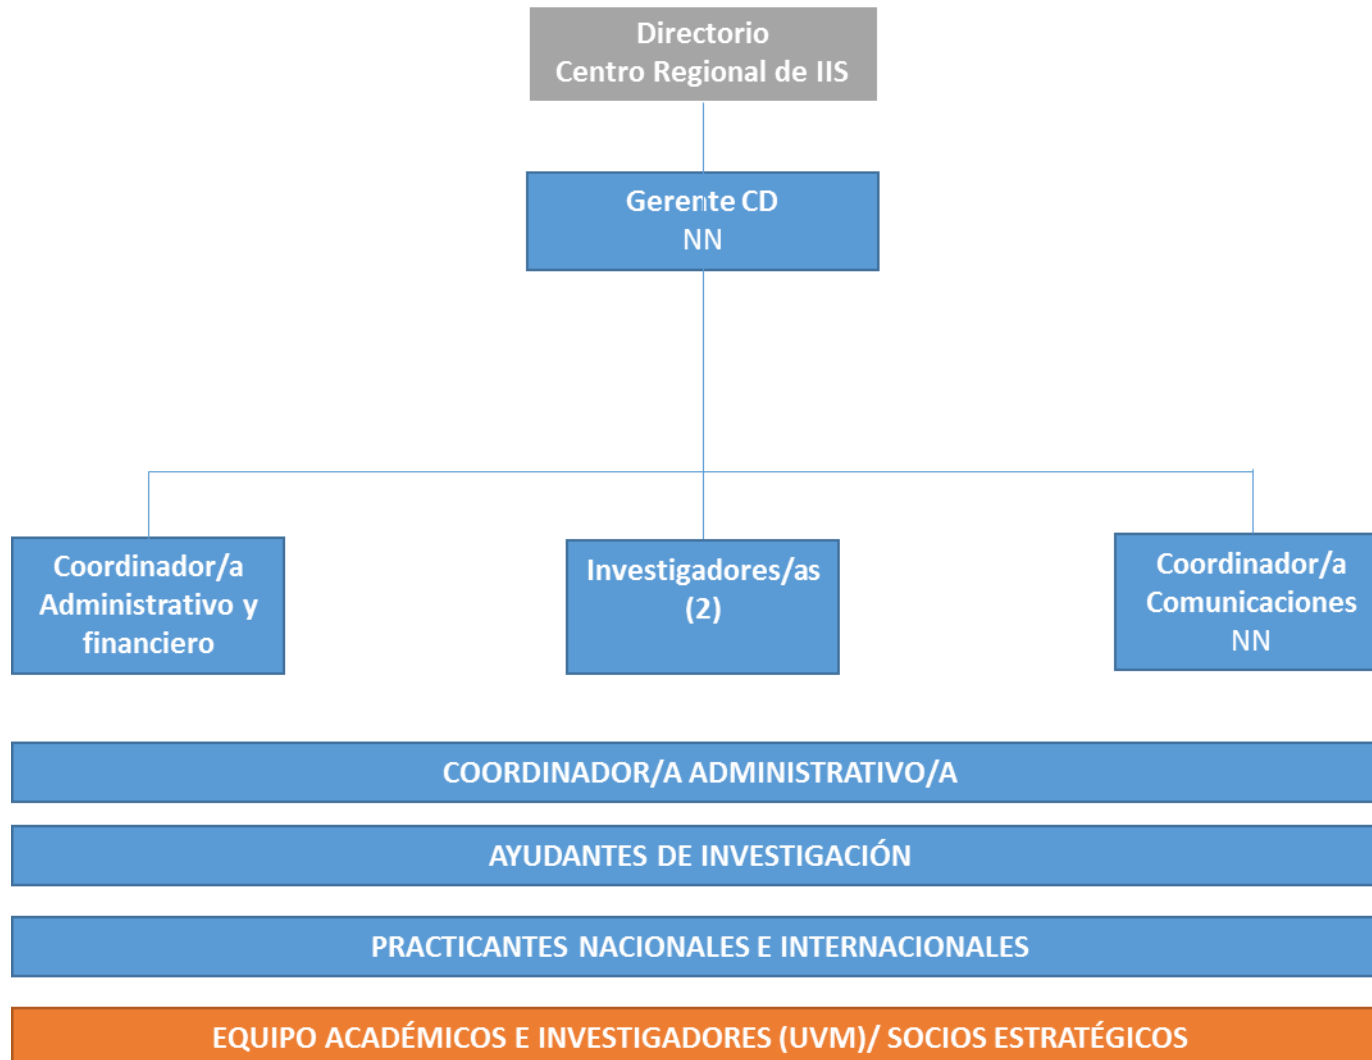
Directorio
Centro Regional de IIS

Gerente CD
NN

Coordinador/a Administrativo y financiero

Investigadores/as (2)

Coordinador/a Comunicaciones
NN

COORDINADOR/A ADMINISTRATIVO/A

AYUDANTES DE INVESTIGACIÓN

PRACTICANTES NACIONALES E INTERNACIONALES

EQUIPO ACADÉMICOS E INVESTIGADORES (UVM)/ SOCIOS ESTRATÉGICOS